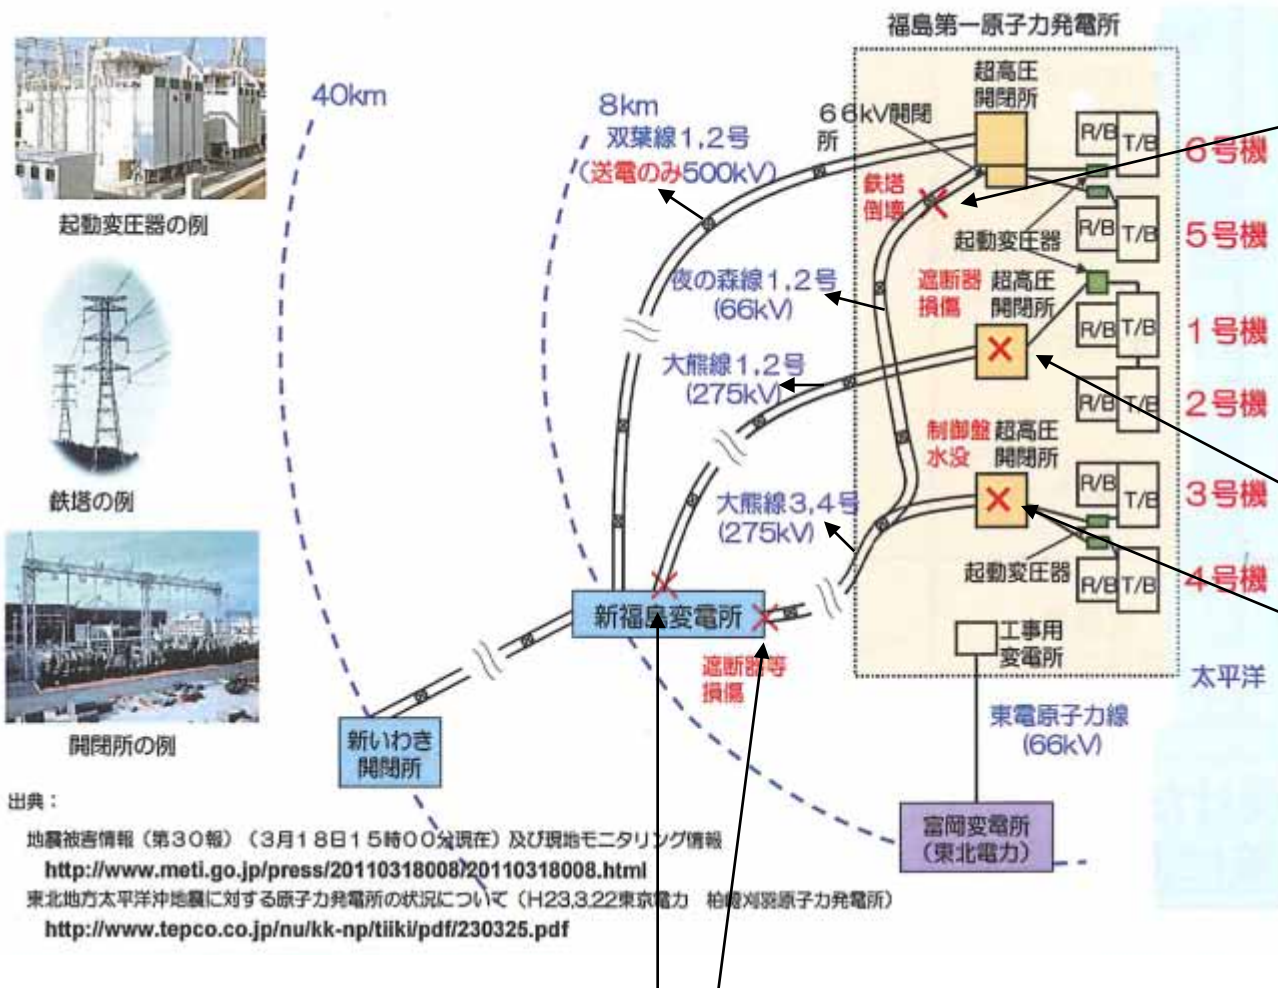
福島第一原子力発電所

起動変圧器の例

鉄塔の例

開閉所の例

40km

8km

双葉線1,2号
(送電のみ500kV)

66kV開閉所

超高圧開閉所

鉄塔倒壊

起動変圧器

遮断器損傷

超高圧開閉所

夜の森線1,2号
(66kV)

大熊線1,2号
(275kV)

制御盤水没

超高圧開閉所

大熊線3,4号
(275kV)

起動変圧器

R/B T/B 6号機

R/B T/B 5号機

R/B T/B 1号機

R/B T/B 2号機

R/B T/B 3号機

R/B T/B 4号機

工事用変電所

太平洋

新福島変電所

遮断器等損傷

新いわき開閉所

東電原子力線
(66kV)

富岡変電所
(東北電力)

出典：

地震被害情報（第30報）（3月18日15時00分現在）及び現地モニタリング情報
http://www.meti.go.jp/press/20110318008/20110318008.html
東北地方太平洋沖地震に対する原子力発電所の状況について（H23.3.22東京電力 柏崎刈羽原子力発電所）
http://www.tepco.co.jp/nu/kk-np/tiiki/pdf/230325.pdf